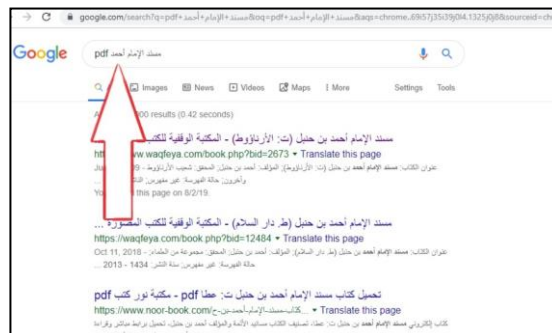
google.com/search?q=pdf+مسند+الإمام+أحمد&oq=pdf+مسند+الإمام+أحمد&aqs=chrome..69i57j35i39j0l4.1325j0j8&sourceid=ch

Google

مسند الإمام أحمد pdf

All Images News Videos Maps More Settings Tools

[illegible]00 results (0.42 seconds)

مسند الإمام أحمد بن حنبل (ت: الأرناؤوط) - المكتبة الوقفية للكتب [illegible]
https://www.waqfeya.com/book.php?bid=2673 ▾ Translate this page
عنوان الكتاب: مسند الإمام أحمد بن حنبل (ت: الأرناؤوط). المؤلف: أحمد بن حنبل. المحقق: شعيب الأرناؤوط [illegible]
وآخرون. حالة الفهرسة: غير مفهرس. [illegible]
Yo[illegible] this page on 8/2/19.

مسند الإمام أحمد بن حنبل (ط. دار السلام) - المكتبة الوقفية للكتب المصورة ...
https://waqfeya.com/book.php?bid=12484 ▾ Translate this page
Oct 11, 2018 - عنوان الكتاب: مسند الإمام أحمد بن حنبل (ط. دار السلام). المؤلف: أحمد بن حنبل. المحقق: مجموعة من العلماء
حالة الفهرسة: غير مفهرس. سنة النشر: 1434 - 2013 ...

تحميل كتاب مسند الإمام أحمد بن حنبل ت: عطا pdf - مكتبة نور كتب pdf
https://www.noor-book.com/كتاب-مسند-الإمام-أحمد-بن-ح... ▾ Translate this page
كتاب إلكتروني مسند الإمام أحمد بن حنبل ت: عطا. تصنيف الكتاب مسانيد الأئمة والمؤلف أحمد بن حنبل. تحميل برابط مباشر وقراءة